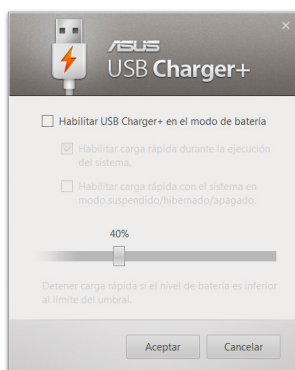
×

/ISUS
USB Charger+

Habilitar USB Charger+ en el modo de batería

Habilitar carga rápida durante la ejecución del sistema.

Habilitar carga rápida con el sistema en modo suspendido/hibernado/apagado.

40%

Detener carga rápida si el nivel de batería es inferior al límite del umbral.

Aceptar

Cancelar